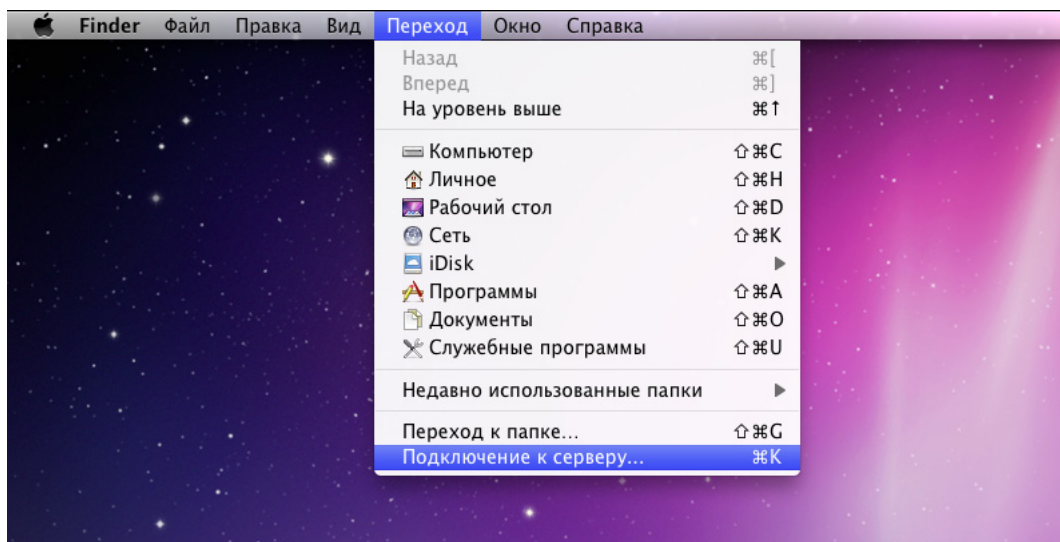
Finder Файл Правка Вид Переход Окно Справка

Назад ⌘[
Вперед ⌘]
На уровень выше ⌘↑

Компьютер ⇧⌘C
Личное ⇧⌘H
Рабочий стол ⇧⌘D
Сеть ⇧⌘K
iDisk ▶
Программы ⇧⌘A
Документы ⇧⌘O
Служебные программы ⇧⌘U

Недавно использованные папки ▶

Переход к папке… ⇧⌘G
Подключение к серверу… ⌘K